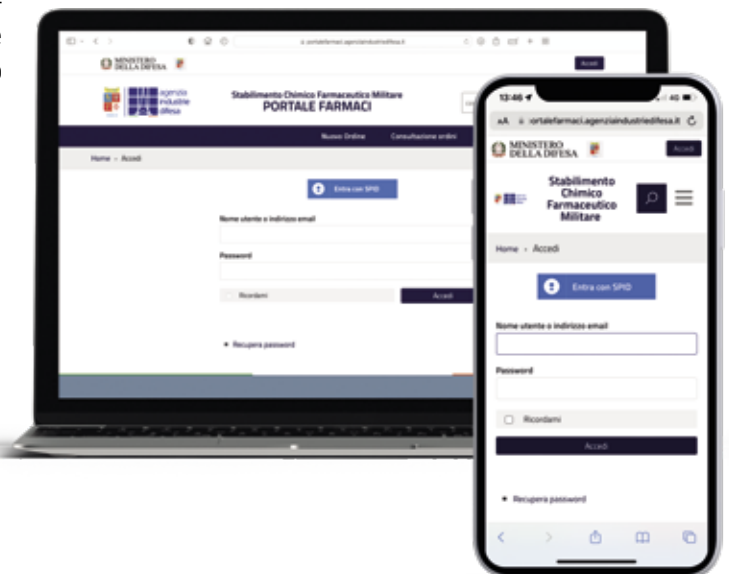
MINISTERO DELLA DIFESA

Accedi

agenzia industrie difesa

Stabilimento Chimico Farmaceutico Militare
PORTALE FARMACI

Nuovo Ordine Consultazione ordini

Home › Accedi

Entra con SPID

Nome utente o indirizzo email

Password

Ricordami

Accedi

Recupera password

13:46

4G

AA ortalefarmaci.agenziaindustriedifesa.it

MINISTERO DELLA DIFESA

Accedi

Stabilimento Chimico Farmaceutico Militare

Home › Accedi

Entra con SPID

Nome utente o indirizzo email

Password

Ricordami

Accedi

Recupera password